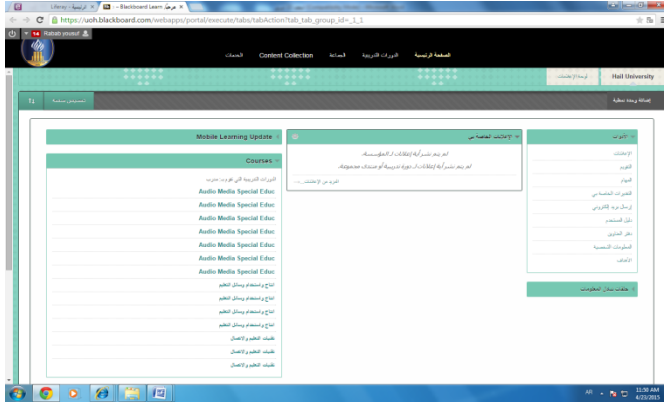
Library - الرئيسية × | عرض - Blackboard Learn ×

https://uoh.blackboard.com/webapps/portal/execute/tabs/tabAction?tab_tab_group_id=_1_1

Rahab yousuf

المساعدة | Content Collection | الساحة | الدورات التدريبية | الصفحة الرئيسية

Hail University | لوحة الإعلانات

إضافة وحدة نمطية

تخصيص صفحة

Mobile Learning Update

Courses

الدورات التدريبية التي تقوم بتدريسها:

Audio Media Special Educ

Audio Media Special Educ

Audio Media Special Educ

Audio Media Special Educ

Audio Media Special Educ

Audio Media Special Educ

Audio Media Special Educ

Audio Media Special Educ

انتاج واستخدام وسائل التعليم

انتاج واستخدام وسائل التعليم

انتاج واستخدام وسائل التعليم

انتاج واستخدام وسائل التعليم

تقنيات التعليم والاتصال

تقنيات التعليم والاتصال

تقنيات التعليم والاتصال

الإعلانات الخاصة بي

لم يتم نشر أية إعلانات للمؤسسة.

لم يتم نشر أية إعلانات لدورة تدريبية أو منظمة مجموعات.

المزيد من الإعلانات...

الأدوات

الإعلانات

التقويم

المهام

التقديرات الخاصة بي

إرسال بريد إلكتروني

دليل المستخدم

نظام المتابعة

المعلومات الشخصية

الأهداف

طلب مكان المعلومات

11:50 AM
4/23/2015